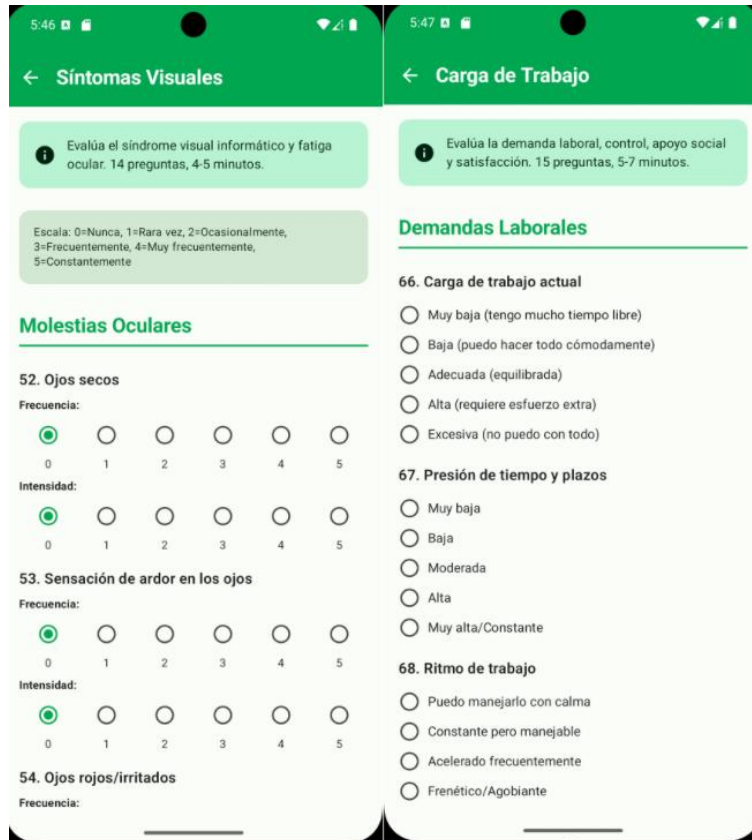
5:46

← Síntomas Visuales

Evalúa el síndrome visual informático y fatiga ocular. 14 preguntas, 4-5 minutos.

Escala: 0=Nunca, 1=Rara vez, 2=Ocasionalmente, 3=Frecuentemente, 4=Muy frecuentemente, 5=Constantemente

Molestias Oculares

52. Ojos secos
Frecuencia:
0 1 2 3 4 5
Intensidad:
0 1 2 3 4 5

53. Sensación de ardor en los ojos
Frecuencia:
0 1 2 3 4 5
Intensidad:
0 1 2 3 4 5

54. Ojos rojos/irritados
Frecuencia:

5:47

← Carga de Trabajo

Evalúa la demanda laboral, control, apoyo social y satisfacción. 15 preguntas, 5-7 minutos.

Demandas Laborales

66. Carga de trabajo actual
Muy baja (tengo mucho tiempo libre)
Baja (puedo hacer todo cómodamente)
Adecuada (equilibrada)
Alta (requiere esfuerzo extra)
Excesiva (no puedo con todo)

67. Presión de tiempo y plazos
Muy baja
Baja
Moderada
Alta
Muy alta/Constante

68. Ritmo de trabajo
Puedo manejarlo con calma
Constante pero manejable
Acelerado frecuentemente
Frenético/Agobiante